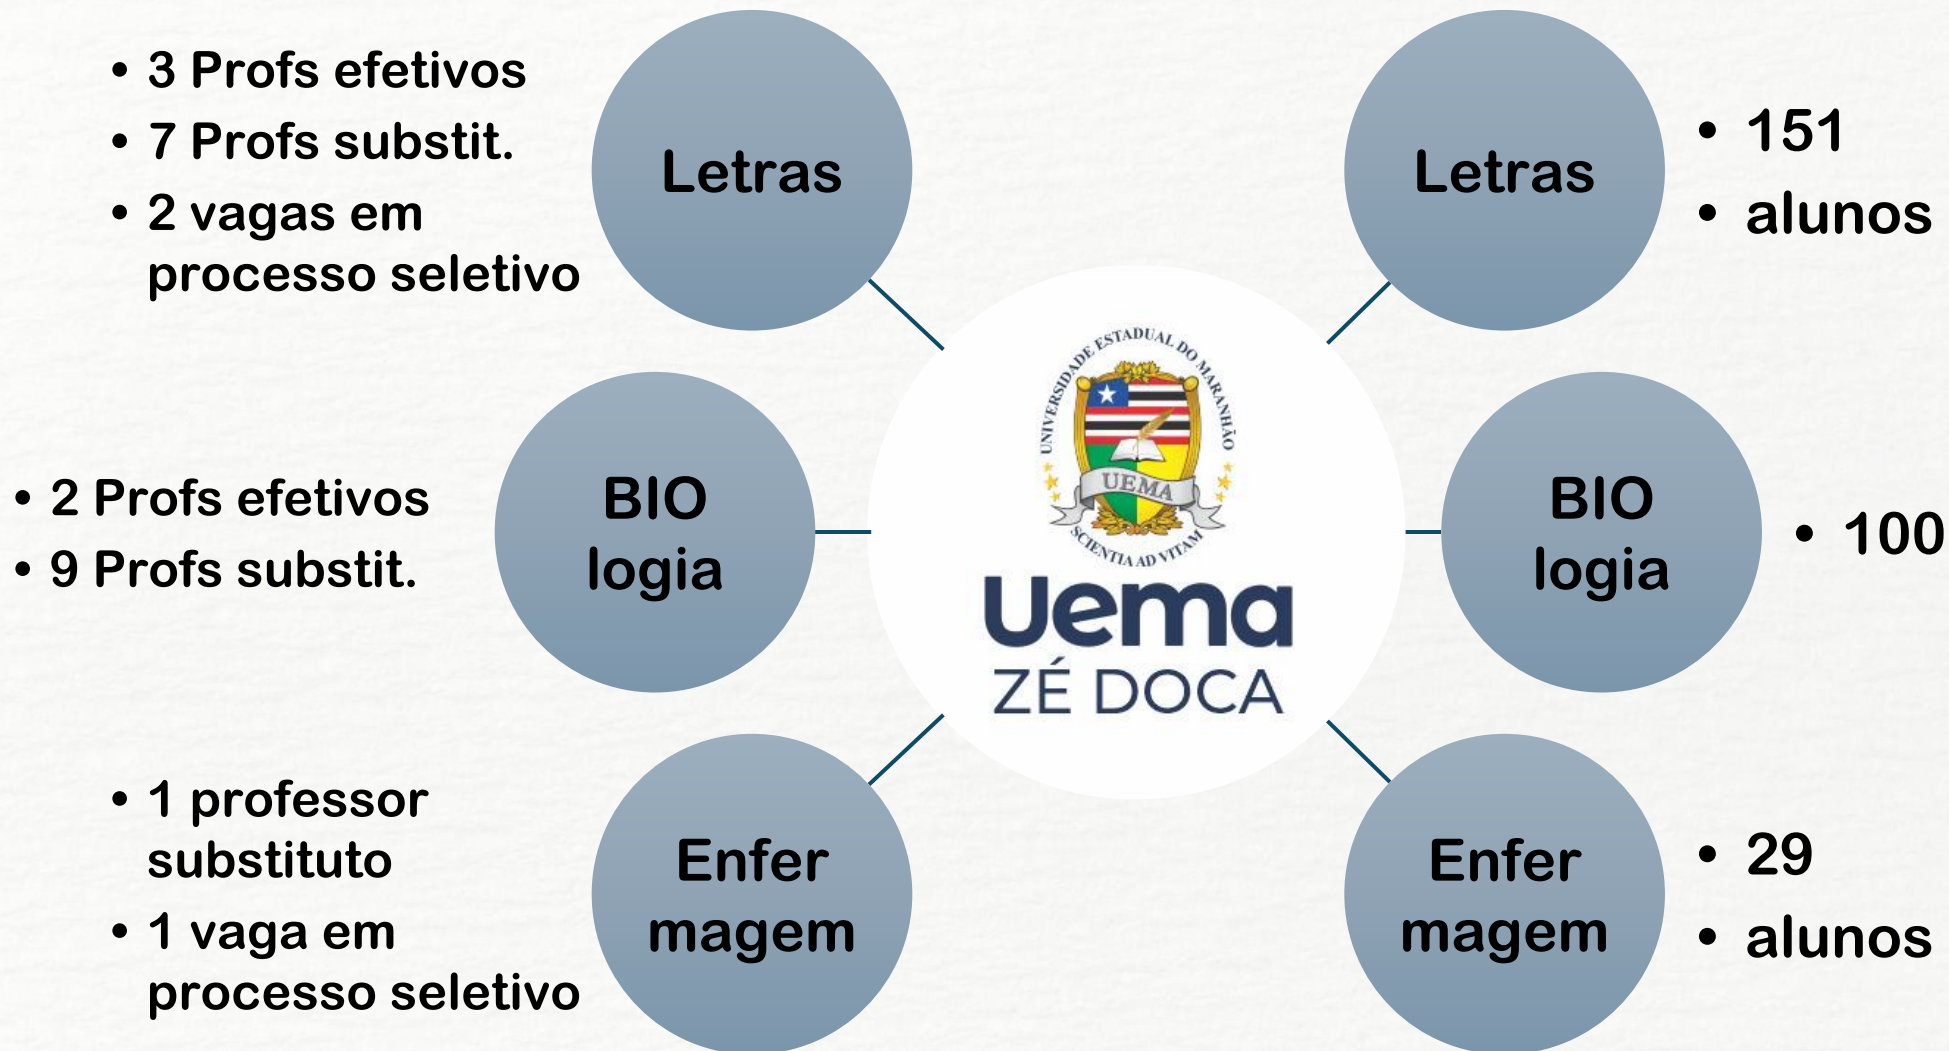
• 3 Profs efetivos
• 7 Profs substit.
• 2 vagas em processo seletivo

Letras

Letras

• 151
• alunos

• 2 Profs efetivos
• 9 Profs substit.

BIO logia

UNIVERSIDADE ESTADUAL DO MARANHÃO
UEMA
SCIENTIA AD VITAM

Uema
ZÉ DOCA

BIO logia

• 100

• 1 professor substituto
• 1 vaga em processo seletivo

Enfer magem

Enfer magem

• 29
• alunos